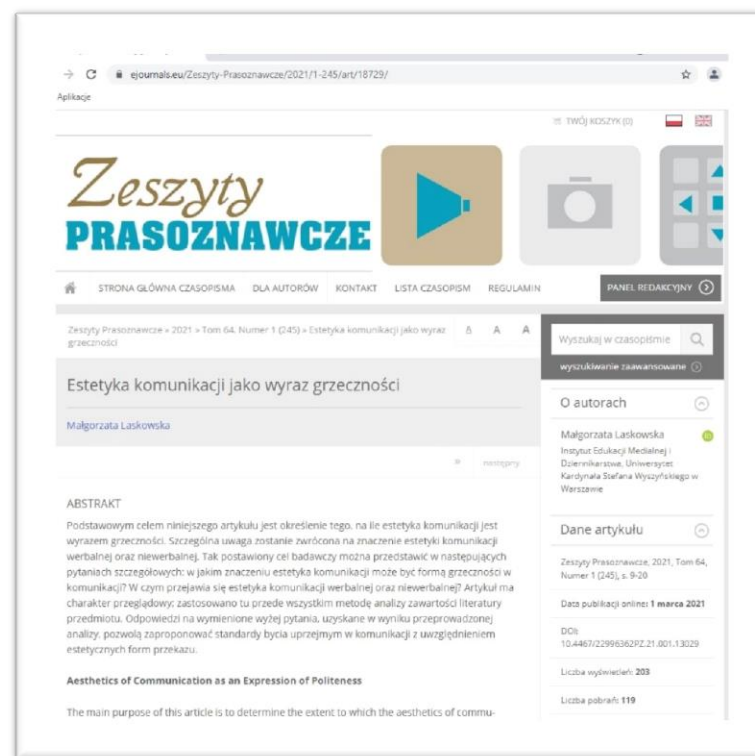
ejournals.eu/Zeszyty-Prasoznawcze/2021/1-245/art/18729/

Aplikacje

TWÓJ KOSZYK (0)

Zeszyty
PRASOZNAWCZE

STRONA GŁÓWNA CZASOPISMA DLA AUTORÓW KONTAKT LISTA CZASOPISM REGULAMIN

PANEL REDAKCYJNY

Zeszyty Prasoznawcze » 2021 » Tom 64, Numer 1 (245) » Estetyka komunikacji jako wyraz grzeczności

A A A

Wyszukaj w czasopiśmie

wyszukiwanie zaawansowane

Estetyka komunikacji jako wyraz grzeczności

Małgorzata Laskowska

następny

O autorach

Małgorzata Laskowska
Instytut Edukacji Medialnej i Dziennikarstwa, Uniwersytet Kardynała Stefana Wyszyńskiego w Warszawie

ABSTRAKT

Podstawowym celem niniejszego artykułu jest określenie tego, na ile estetyka komunikacji jest wyrazem grzeczności. Szczególna uwaga zostanie zwrócona na znaczenie estetyki komunikacji werbalnej oraz niewerbalnej. Tak postawiony cel badawczy można przedstawić w następujących pytaniach szczegółowych: w jakim znaczeniu estetyka komunikacji może być formą grzeczności w komunikacji? W czym przejawia się estetyka komunikacji werbalnej oraz niewerbalnej? Artykuł ma charakter przeglądowy; zastosowano tu przede wszystkim metodę analizy zawartości literatury przedmiotu. Odpowiedzi na wymienione wyżej pytania, uzyskane w wyniku przeprowadzonej analizy, pozwolą zaproponować standardy bycia uprzejmym w komunikacji z uwzględnieniem estetycznych form przekazu.

Aesthetics of Communication as an Expression of Politeness

The main purpose of this article is to determine the extent to which the aesthetics of commu-

Dane artykułu

Zeszyty Prasoznawcze, 2021, Tom 64, Numer 1 (245), s. 9-20

Data publikacji online: 1 marca 2021

DOI: 10.4467/22996362PZ.21.001.13029

Liczba wyświetleń: 203

Liczba pobrań: 119